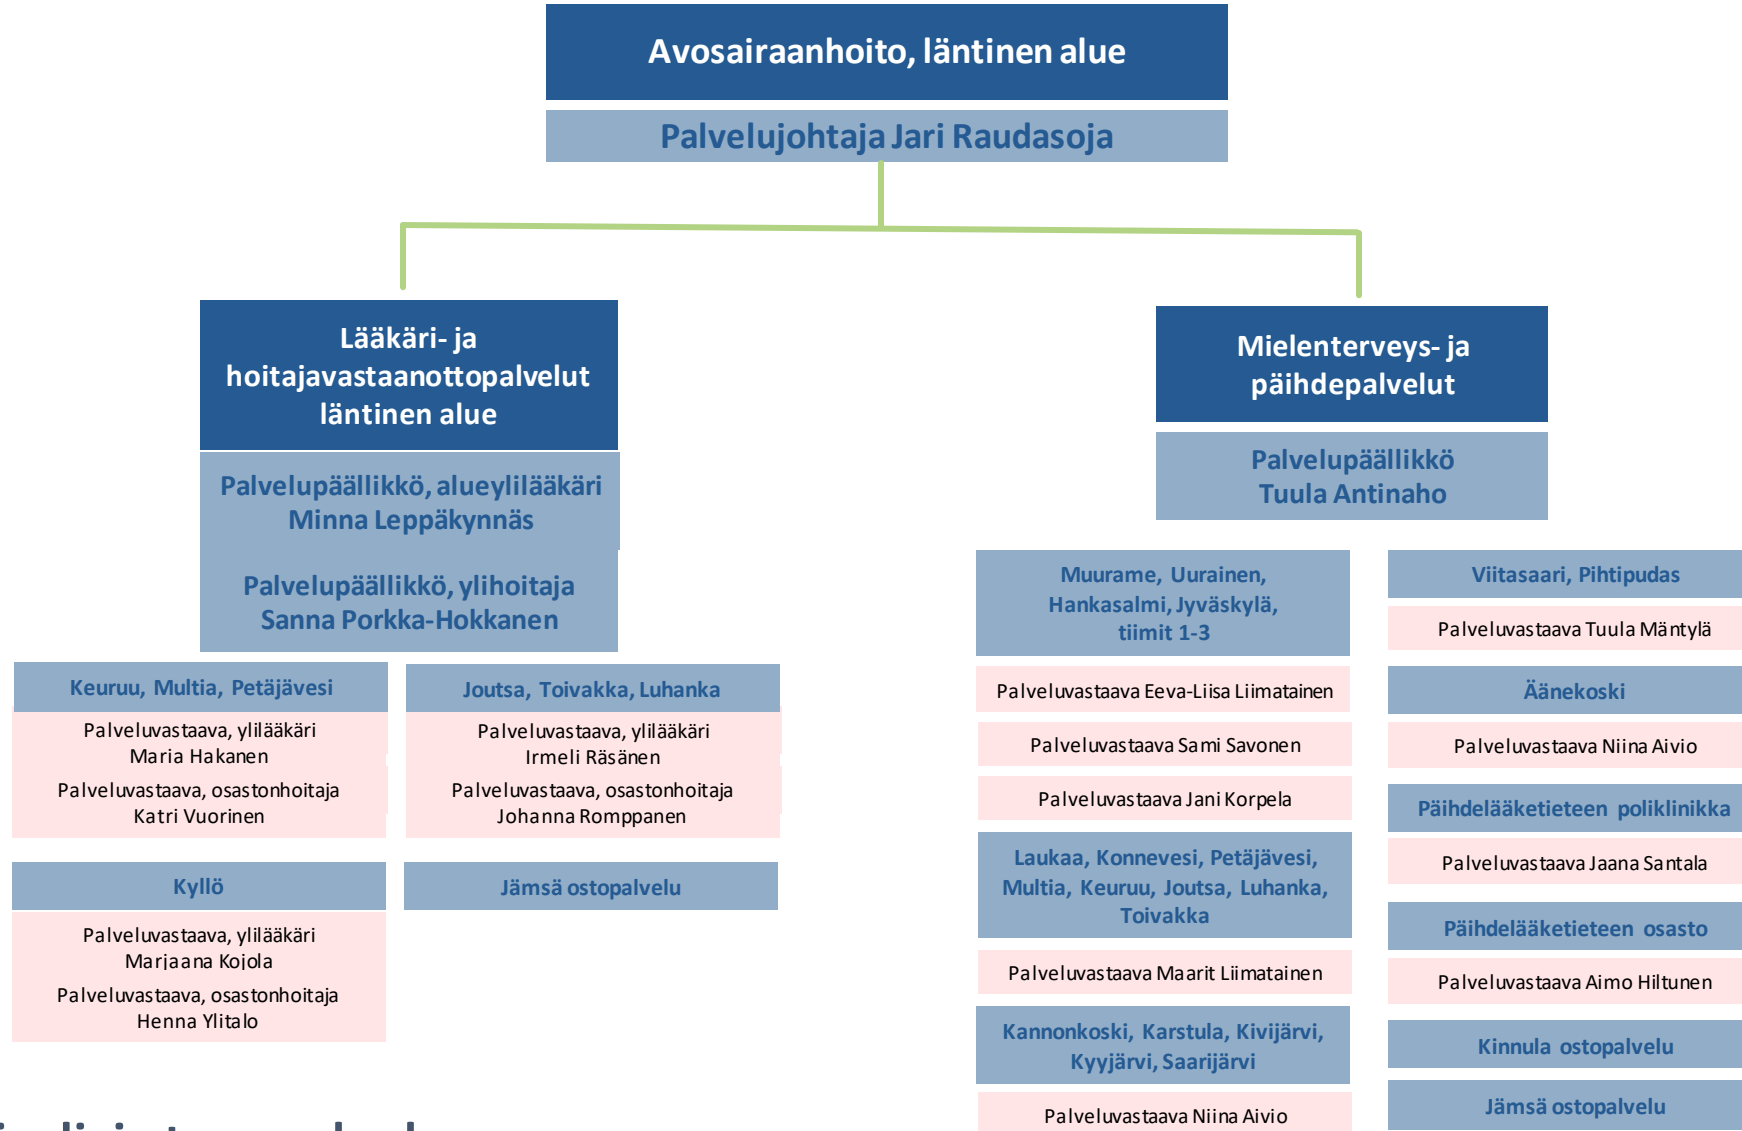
Avosairaanhoito, läntinen alue

Palvelujohtaja Jari Raudasoja

Lääkäri- ja hoitajavastaanottopalvelut läntinen alue

Palvelupäällikkö, alueylilääkäri Minna Leppäkynnäs

Palvelupäällikkö, ylihoitaja Sanna Porkka-Hokkanen

Keuruu, Multia, Petäjävesi

Palveluvastaava, ylilääkäri Maria Hakanen

Palveluvastaava, osastonhoitaja Katri Vuorinen

Joutsa, Toivakka, Luhanka

Palveluvastaava, ylilääkäri Irmeli Räsänen

Palveluvastaava, osastonhoitaja Johanna Romppanen

Kyllö

Palveluvastaava, ylilääkäri Marjaana Kojola

Palveluvastaava, osastonhoitaja Henna Ylitalo

Jämsä ostopalvelu

Mielenterveys- ja päihdepalvelut

Palvelupäällikkö Tuula Antinaho

Muurame, Uurainen, Hankasalmi, Jyväskylä, tiimit 1-3

Palveluvastaava Eeva-Liisa Liimatainen

Palveluvastaava Sami Savonen

Palveluvastaava Jani Korpela

Laukaa, Konnevesi, Petäjävesi, Multia, Keuruu, Joutsa, Luhanka, Toivakka

Palveluvastaava Maarit Liimatainen

Kannonkoski, Karstula, Kivijärvi, Kyyjärvi, Saarijärvi

Palveluvastaava Niina Aivio

Viitasaari, Pihtipudas

Palveluvastaava Tuula Mäntylä

Äänekoski

Palveluvastaava Niina Aivio

Päihdelääketieteen poliklinikka

Palveluvastaava Jaana Santala

Päihdelääketieteen osasto

Palveluvastaava Aimo Hiltunen

Kinnula ostopalvelu

Jämsä ostopalvelu

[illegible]